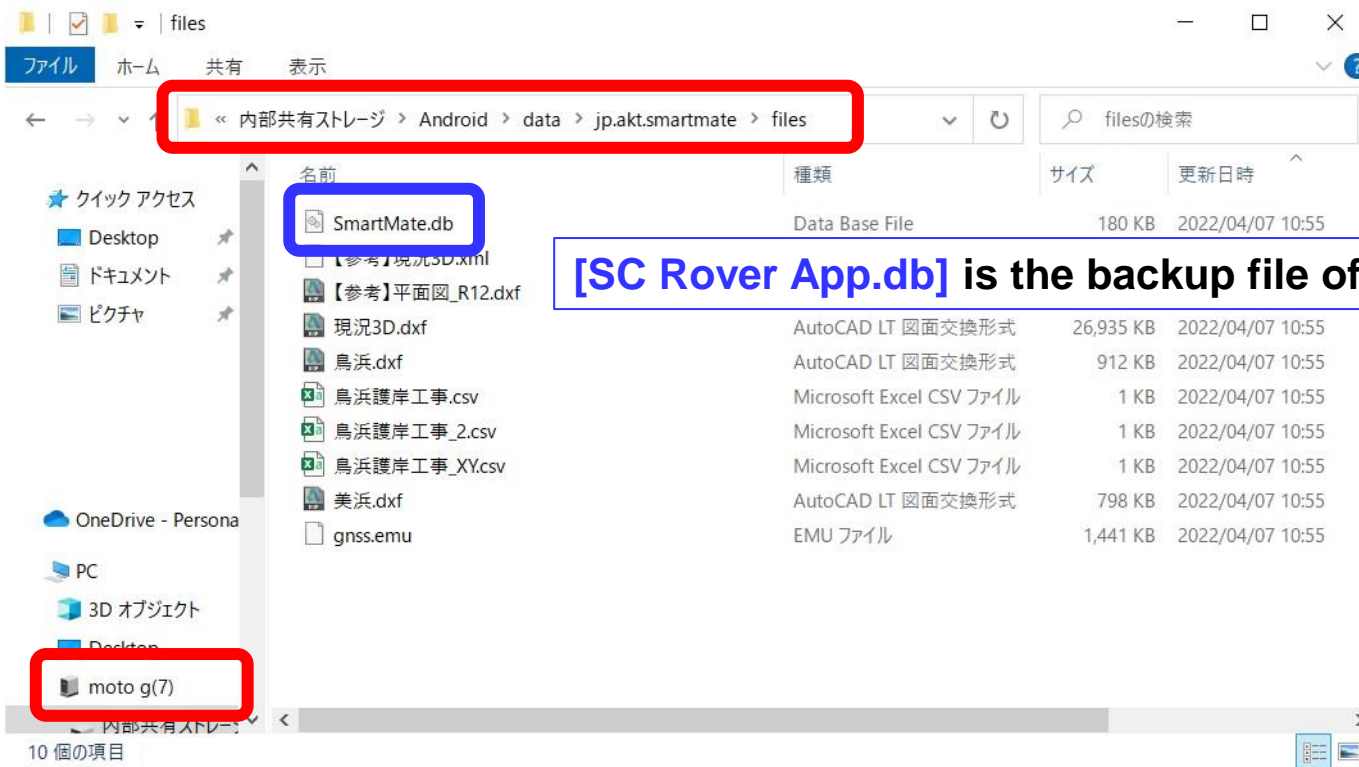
files

ファイル ホーム 共有 表示

« 内部共有ストレージ › Android › data › jp.akt.smartmate › files

filesの検索

クイック アクセス
Desktop
ドキュメント
ピクチャ

OneDrive - Persona

PC
3D オブジェクト
Desktop
moto g(7)
内部共有ストレージ

10 個の項目

| 名前 | 種類 | サイズ | 更新日時 |
|---|---|---|---|
| SmartMate.db | Data Base File | 180 KB | 2022/04/07 10:55 |
| 【参考】現況3D.xml | | | |
| 【参考】平面図_R12.dxf | | | |
| 現況3D.dxf | AutoCAD LT 図面交換形式 | 26,935 KB | 2022/04/07 10:55 |
| 鳥浜.dxf | AutoCAD LT 図面交換形式 | 912 KB | 2022/04/07 10:55 |
| 鳥浜護岸工事.csv | Microsoft Excel CSV ファイル | 1 KB | 2022/04/07 10:55 |
| 鳥浜護岸工事_2.csv | Microsoft Excel CSV ファイル | 1 KB | 2022/04/07 10:55 |
| 鳥浜護岸工事_XY.csv | Microsoft Excel CSV ファイル | 1 KB | 2022/04/07 10:55 |
| 美浜.dxf | AutoCAD LT 図面交換形式 | 798 KB | 2022/04/07 10:55 |
| gnss.emu | EMU ファイル | 1,441 KB | 2022/04/07 10:55 |

[SC Rover App.db] is the backup file of